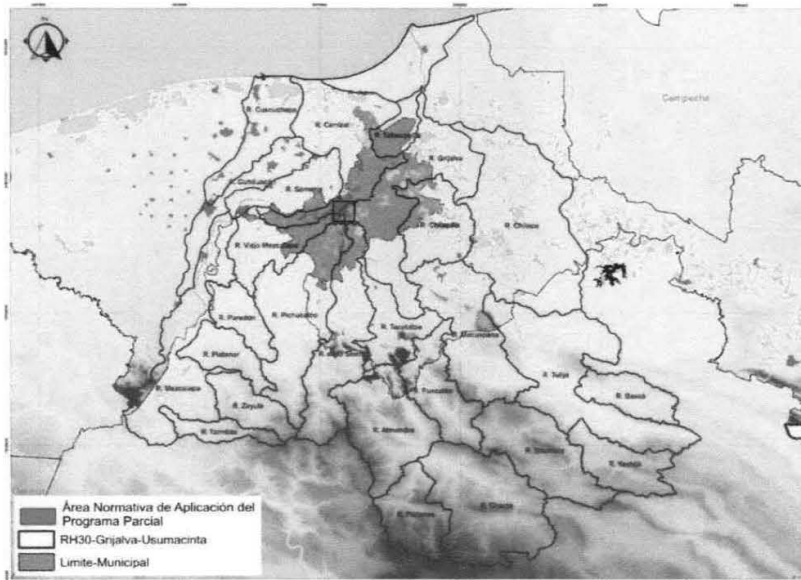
Campeche

R. Cuxcuchapa

R. Carrizal

R. Samaria

R. Grijalva

R. Viejo Mezcalapa

R. Chilapilla

R. Chiapa

R. Pichucalco

R. Tacotalpa

R. Tulija

R. Zoyola

Área Normativa de Aplicación del Programa Parcial

RH30-Grijalva-Usumacinta

Limite-Municipal